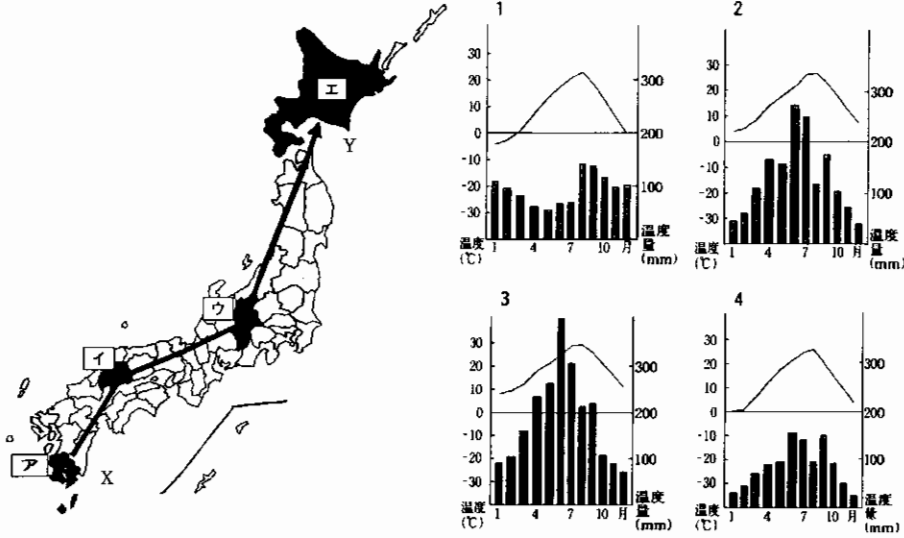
エ

Y

ウ

イ

ア

X

1

30
20
10
0
-10
-20
-30
温度
(℃)
1 4 7 10 月
300
200
100
温度
量
(mm)

2

30
20
10
0
-10
-20
-30
温度
(℃)
1 4 7 10 月
300
200
100
温度
量
(mm)

3

30
20
10
0
-10
-20
-30
温度
(℃)
1 4 7 10 月
300
200
100
温度
量
(mm)

4

30
20
10
0
-10
-20
-30
温度
(℃)
1 4 7 10 月
300
200
100
温度
量
(mm)